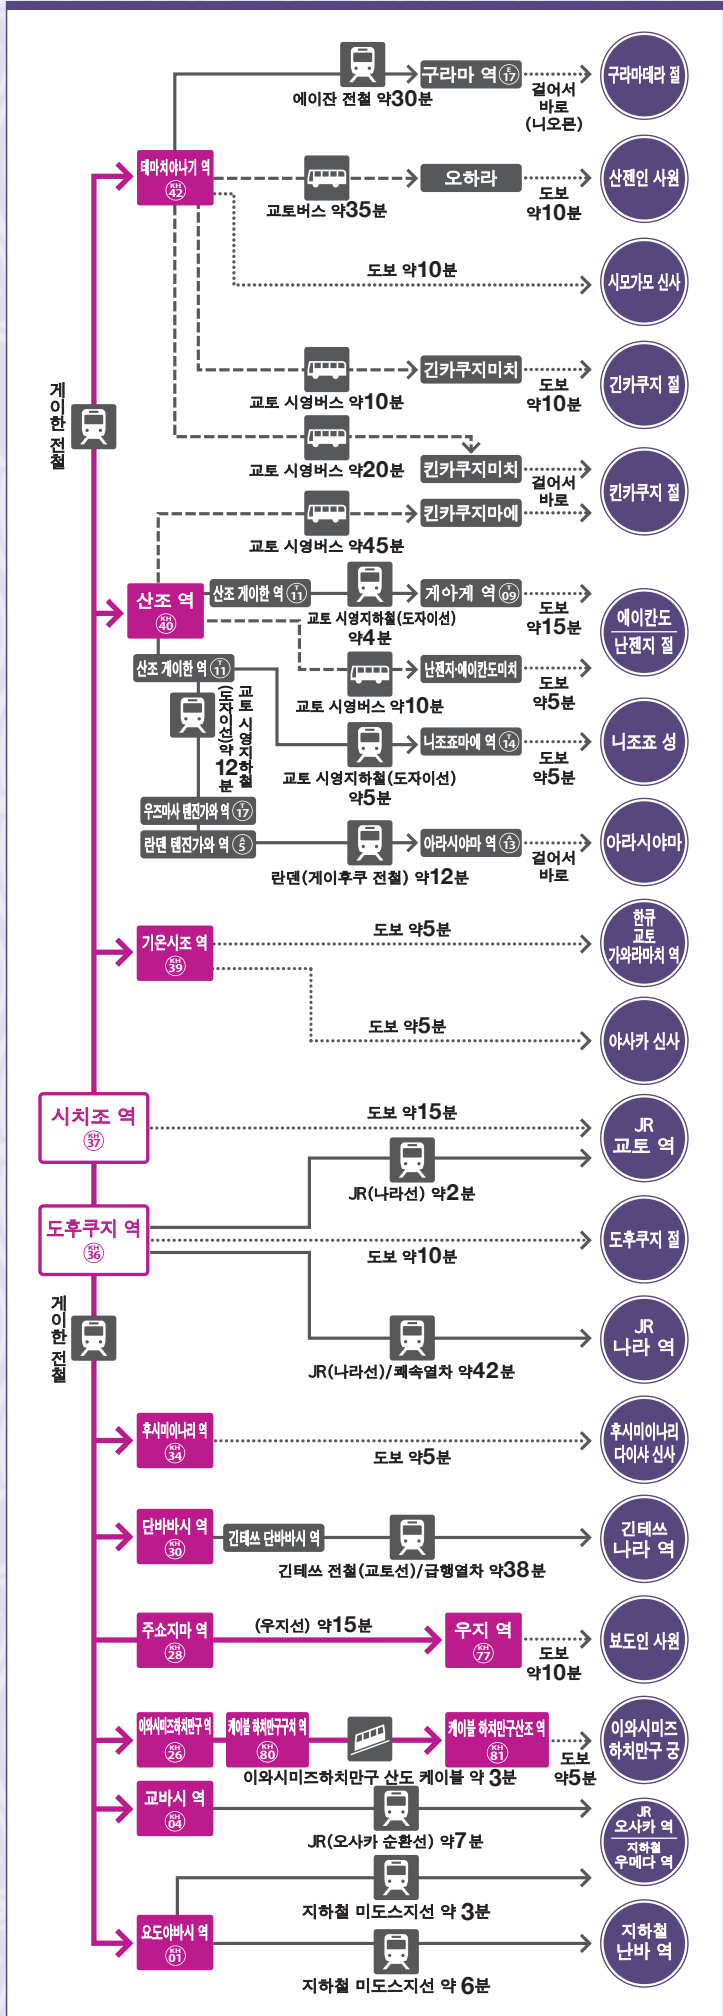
데마치야나기 역 KH 42
구라마 역 E 17
에이잔 전철 약30분
걸어서 바로 (니오몬)
구라마데라 절
교토버스 약35분
오하라
도보 약10분
산젠인 사원
도보 약10분
시모가모 신사
교토 시영버스 약10분
긴카쿠지미치
도보 약10분
긴카쿠지 절
교토 시영버스 약20분
킨카쿠지미치
걸어서 바로
킨카쿠지마에
킨카쿠지 절
교토 시영버스 약45분
게이한 전철
산조 역 KH 40
산조 게이한 역 T 11
교토 시영지하철(도자이선) 약4분
게아게 역 T 09
도보 약15분
에이칸도 난젠지 절
난젠지·에이칸도미치
교토 시영버스 약10분
도보 약5분
산조 게이한 역 T 11
교토 시영지하철(도자이선) 약12분
교토 시영지하철(도자이선) 약5분
니조조마에 역 T 14
도보 약5분
니조죠 성
우즈마사 텐진가와 역 T 17
란덴 텐진가와 역 A 5
란덴(게이후쿠 전철) 약12분
아라시야마 역 A 13
걸어서 바로
아라시야마
기온시조 역 KH 39
도보 약5분
한큐 교토 가와라마치 역
도보 약5분
야사카 신사
시치조 역 KH 37
도보 약15분
JR 교토 역
JR(나라선) 약2분
도후쿠지 역 KH 36
도보 약10분
도후쿠지 절
게이한 전철
JR(나라선)/쾌속열차 약42분
JR 나라 역
후시미이나리 역 KH 34
도보 약5분
후시미이나리 다이샤 신사
단바바시 역 KH 30
긴테쓰 단바바시 역
긴테쓰 전철(교토선)/급행열차 약38분
긴테쓰 나라 역
주쇼지마 역 KH 28
(우지선) 약15분
우지 역 KH 77
도보 약10분
뵤도인 사원
이와시미즈하치만구 역 KH 26
케이블 하치만구구치 역 KH 80
이와시미즈하치만구 산도 케이블 약 3분
케이블 하치만구산조 역 KH 81
도보 약5분
이와시미즈 하치만구 궁
교바시 역 KH 04
JR(오사카 순환선) 약7분
JR 오사카 역
지하철 우메다 역
지하철 미도스지선 약 3분
요도야바시 역 KH 01
지하철 미도스지선 약 6분
지하철 난바 역